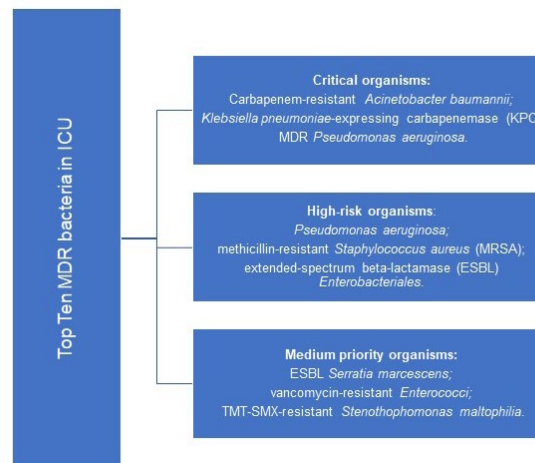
Top Ten MDR bacteria in ICU

Critical organisms:
Carbapenem-resistant Acinetobacter baumannii; Klebsiella pneumoniae-expressing carbapenemase (KPC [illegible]
MDR Pseudomonas aeruginosa.

High-risk organisms:
Pseudomonas aeruginosa;
methicillin-resistant Staphylococcus aureus (MRSA);
extended-spectrum beta-lactamase (ESBL) Enterobacteriales.

Medium priority organisms:
ESBL Serratia marcescens;
vancomycin-resistant Enterococci;
TMT-SMX-resistant Stenothophomonas maltophilia.